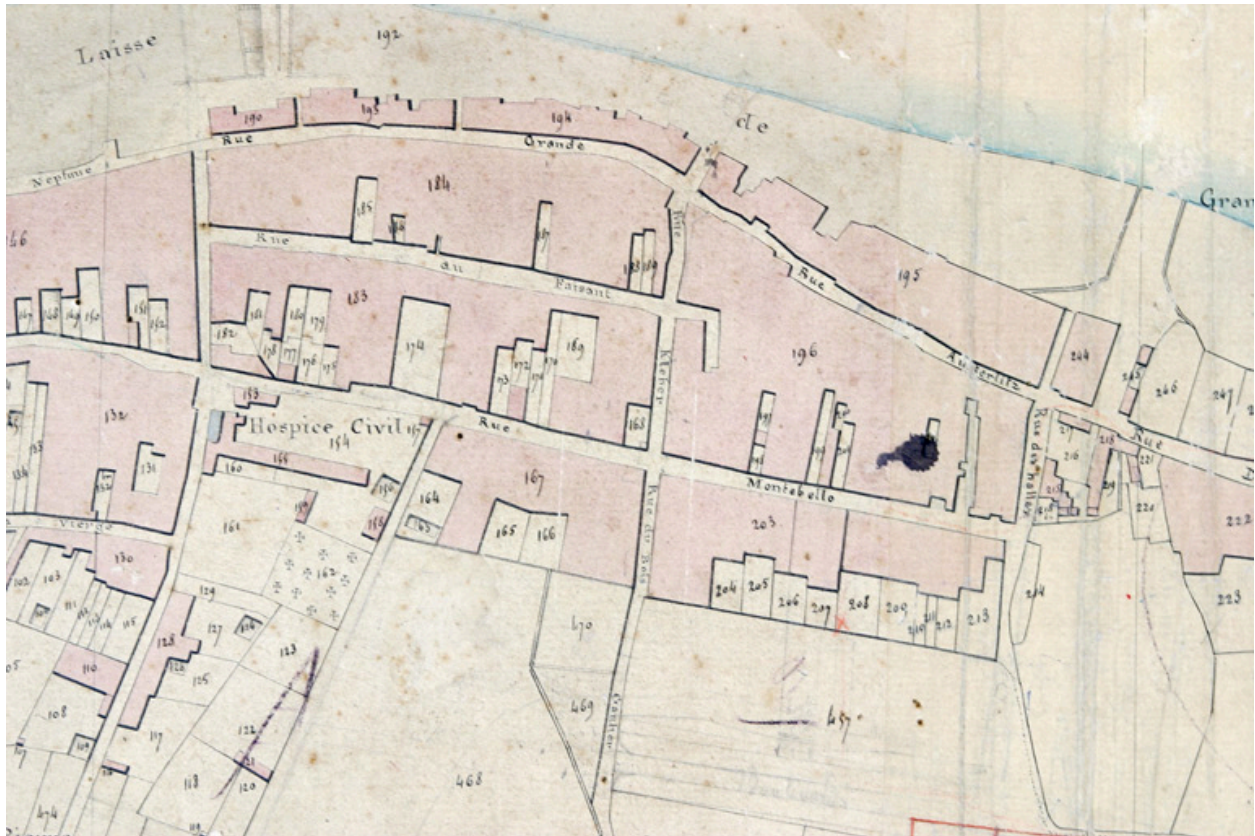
Laisse 192 de Gran

190 193 194

Rue Neptune Rue Grande

184 185 186 187 188 189

Rue au Faisant

Petite

195 Rue Austerlitz

166 167 168 169 150 151 152

183 182 181 180 179 178 177 176 175 174 173 172 171 170 169 168

196 244 245 246 247

Kleber

132 131 133 134 153

Hospice Civil 154 157

Rue Montebello

Rue des halles

216 217 218 219 221 220 222

160 155 156 158 159

161 162

164 163 165 166 167

Rue du Bois

203 204 205 206 207 208 209 210 211 212 213

214 223

Vierge

130 143 141 140 139 138 137 136 135 134 133

129 127 128 126 125 124 123 122 121 120 119 118 117 110 108 109 105 474

470 469 468 457

Gautier